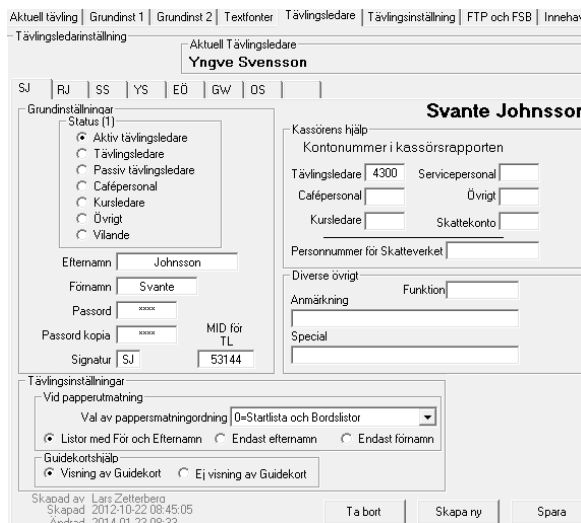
Aktuell tävling | Grundinst 1 | Grundinst 2 | Textfonter | Tävlingsledare | Tävlingsinställning | FTP och FSB | Innehav

Tävlingsledarinställning
Aktuell Tävlingsledare
Yngve Svensson

SJ | RJ | SS | YS | EÖ | GW | OS

Grundinställningar
Status (1)
Aktiv tävlingsledare
Tävlingsledare
Passiv tävlingsledare
Cafépersonal
Kursledare
Övrigt
Vilande

Efternamn Johnsson
Förnamn Svante
Passord ****
Passord kopia ****
MID för TL
Signatur SJ 53144

Svante Johnsson

Kassörens hjälp
Kontonummer i kassörsrapporten
Tävlingsledare 4300
Servicepersonal
Cafépersonal
Övrigt
Kursledare
Skattekonto
Personnummer för Skatteverket

Diverse övrigt
Funktion
Anmärkning
Special

Tävlingsinställningar
Vid papperutmatning
Val av pappersmatningordning 0=Startlista och Bordslistor
Listor med För och Efternamn
Endast efternamn
Endast förnamn

Guidekortshjälp
Visning av Guidekort
Ej visning av Guidekort

Skapad av Lars Zetterberg
Skapad 2012-10-22 08:45:05
Ändrad 2014-01-22 09:22

Ta bort
Skapa ny
Spara